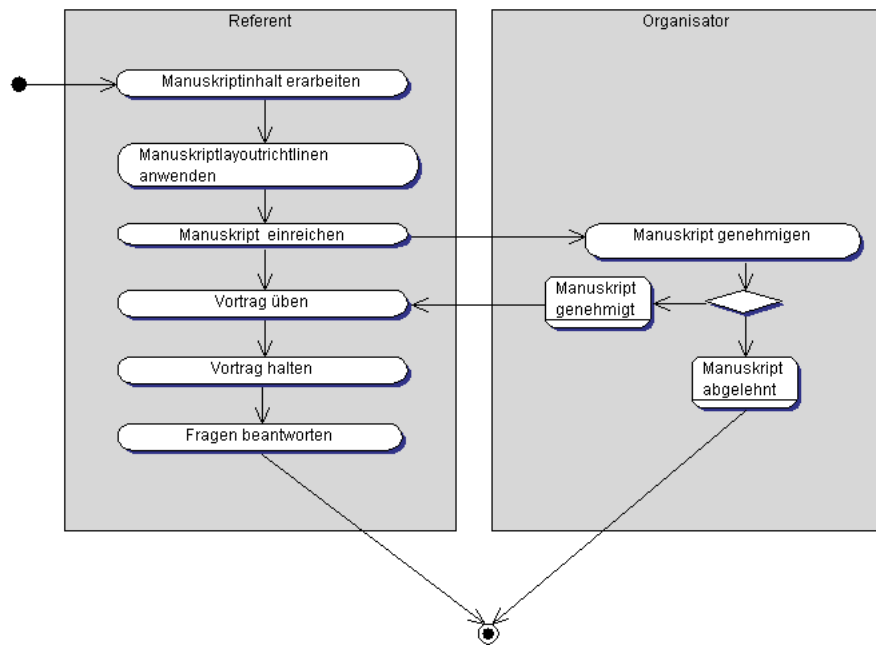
Referent

Organisator

Manuskriptinhalt erarbeiten

Manuskriptlayoutrichtlinen anwenden

Manuskript einreichen

Manuskript genehmigen

Manuskript genehmigt

Vortrag üben

Vortrag halten

Manuskript abgelehnt

Fragen beantworten